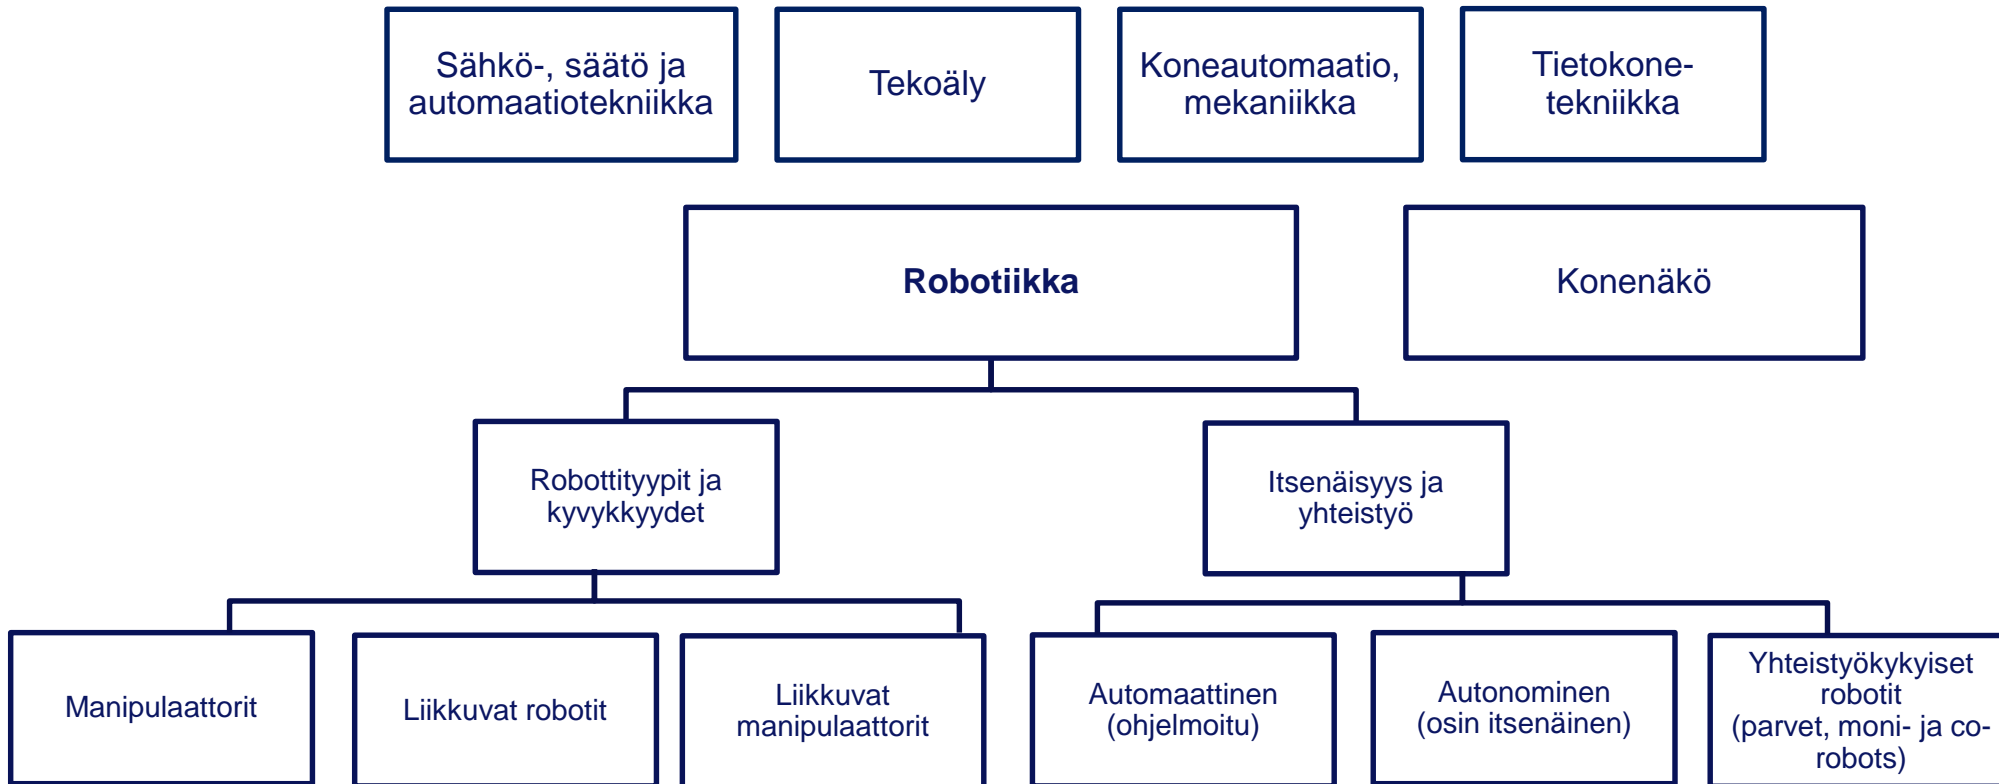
Sähkö-, säätö ja automaatiotekniikka

Tekoäly

Koneautomaatio, mekaniikka

Tietokonetekniikka

**Robotiikka**

Konenäkö

Robottityypit ja kyvykkyydet

Itsenäisyys ja yhteistyö

Manipulaattorit

Liikkuvat robotit

Liikkuvat manipulaattorit

Automaattinen (ohjelmoitu)

Autonominen (osin itsenäinen)

Yhteistyökykyiset robotit (parvet, moni- ja co-robots)